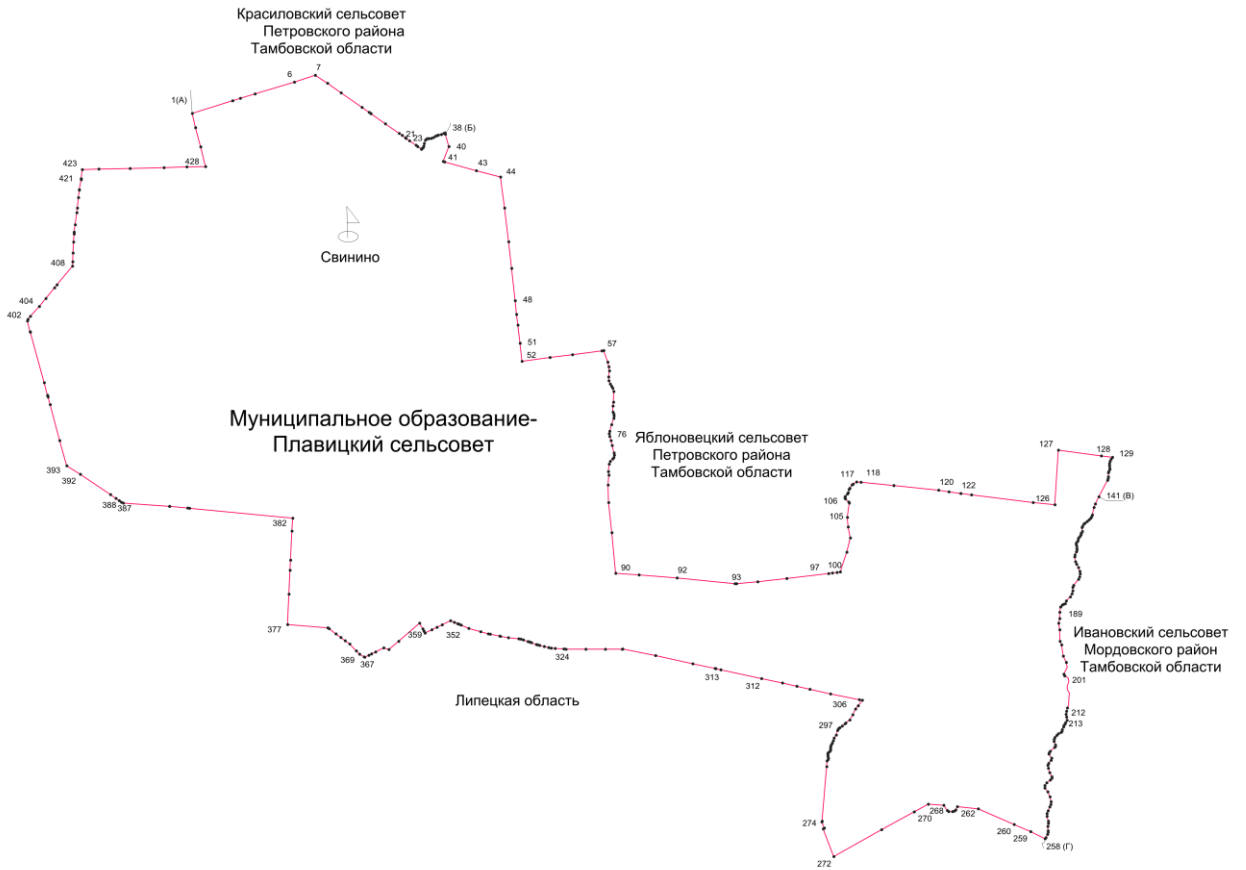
Красиловский сельсовет
Петровского района
Тамбовской области

6
7
1(А)
21
23
38 (Б)
40
41
43
44
423
428
421

Свинино

408
404
402
48
51
52
57

Муниципальное образование-
Плавицкий сельсовет

76

Яблоновецкий сельсовет
Петровского района
Тамбовской области

127
128
129
117
118
120
122
126
106
141 (В)
105
393
392
388
387
382
90
92
93
97
100
189

Ивановский сельсовет
Мордовского район
Тамбовской области

377
359
352
369
367
324
313
312
201

Липецкая область

306
212
213
297
274
270
268
262
260
259
258 (Г)
272